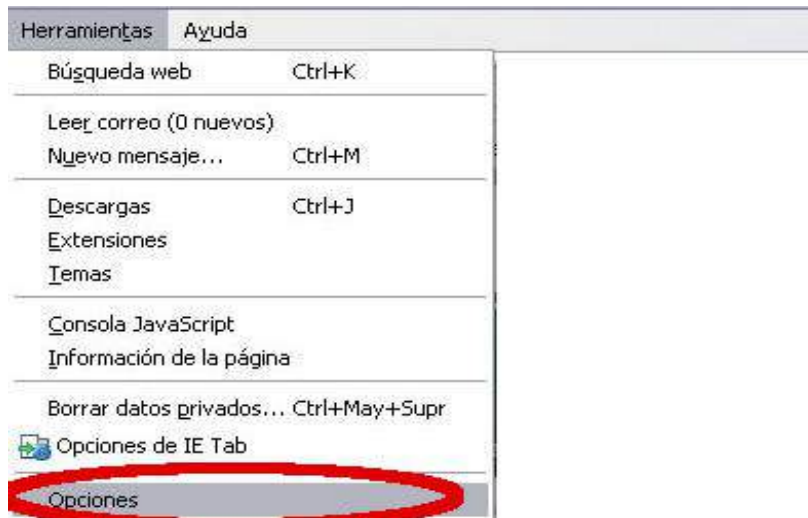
Herramientas Ayuda

Búsqueda web Ctrl+K

Leer correo (0 nuevos)
Nuevo mensaje... Ctrl+M

Descargas Ctrl+J
Extensiones
Temas

Consola JavaScript
Información de la página

Borrar datos privados... Ctrl+May+Supr
Opciones de IE Tab

Opciones